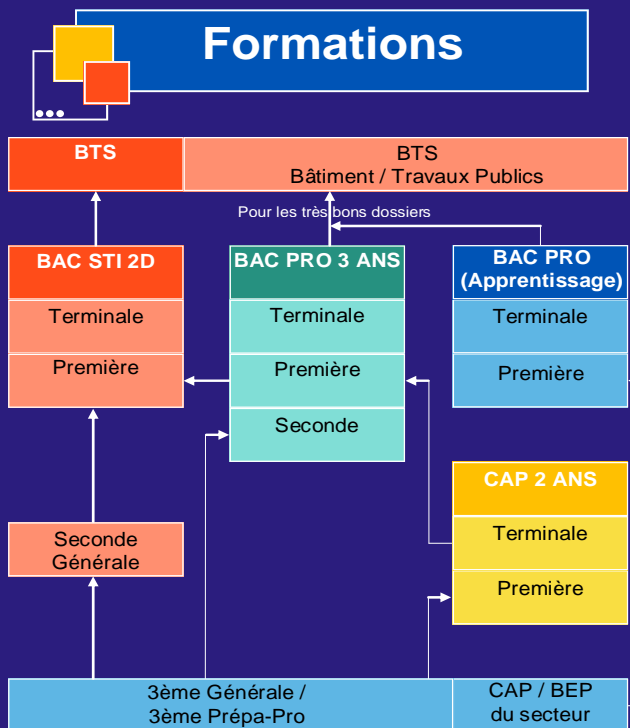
Formations

BTS

BTS
Bâtiment / Travaux Publics

Pour les très bons dossiers

BAC STI 2D

Terminale

Première

BAC PRO 3 ANS

Terminale

Première

Seconde

BAC PRO
(Apprentissage)

Terminale

Première

CAP 2 ANS

Terminale

Première

Seconde
Générale

3ème Générale /
3ème Prépa-Pro

CAP / BEP
du secteur